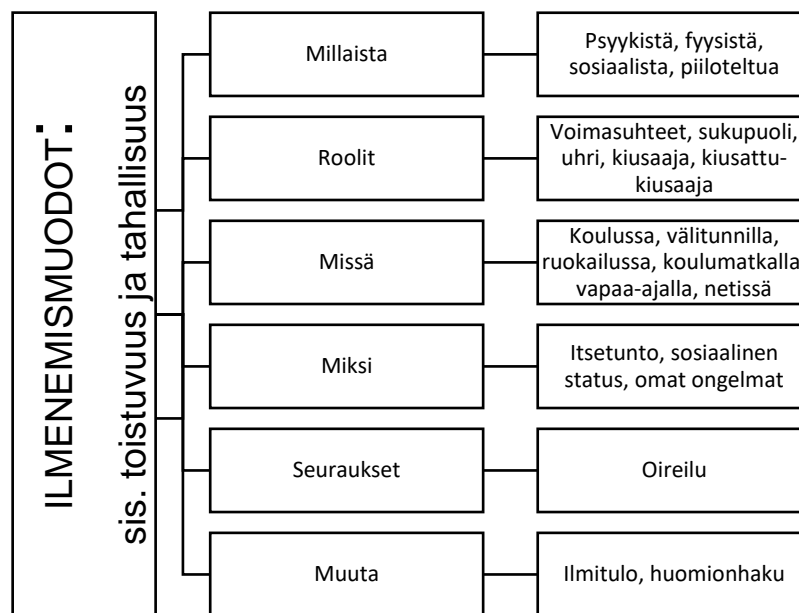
ILMENEMISMUODOT:
sis. toistuvuus ja tahallisuus

Millaista
Psyykistä, fyysistä, sosiaalista, piiloteltua

Roolit
Voimasuhteet, sukupuoli, uhri, kiusaaja, kiusattu-kiusaaja

Missä
Koulussa, välitunnilla, ruokailussa, koulumatkalla vapaa-ajalla, netissä

Miksi
Itsetunto, sosiaalinen status, omat ongelmat

Seuraukset
Oireilu

Muuta
Ilmitulo, huomionhaku